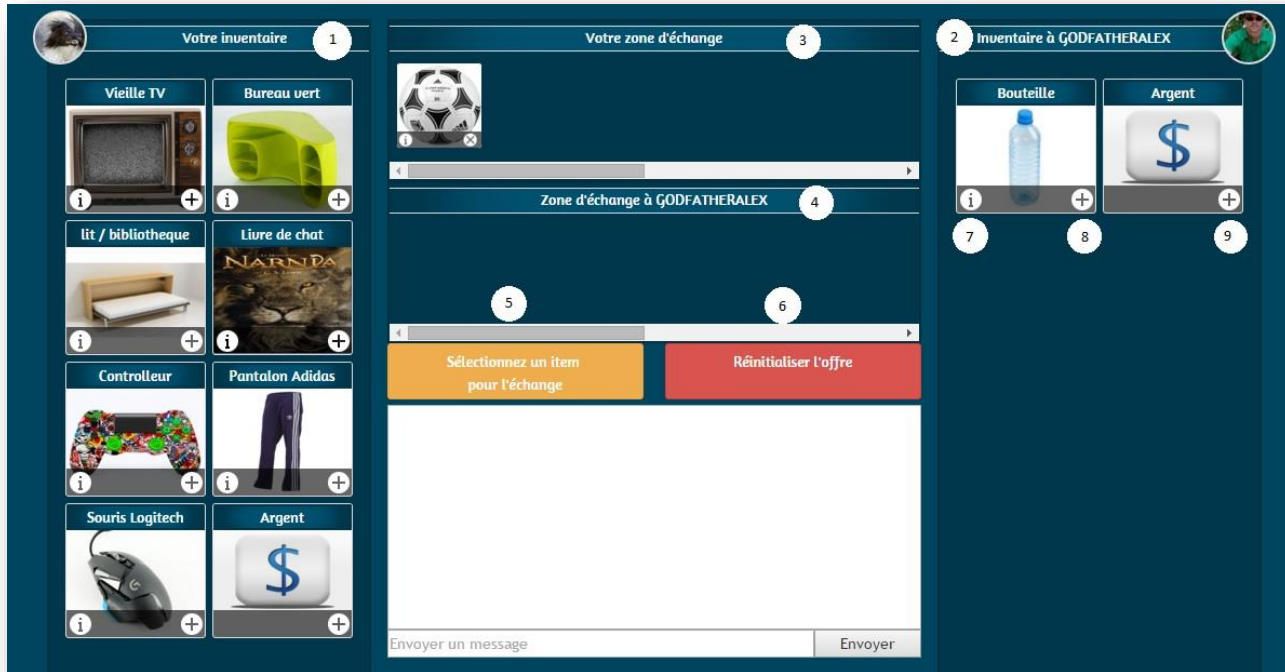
Votre inventaire 1

Vieille TV

Bureau vert

lit / bibliotheque

Livre de chat

NARNIA

Controlleur

Pantalon Adidas

Souris Logitech

Argent

$

Votre zone d'échange 3

Zone d'échange à GODFATHERALEX 4

5

6

Sélectionnez un item pour l'échange

Réinitialiser l'offre

Envoyer un message

Envoyer

2 Inventaire à GODFATHERALEX

Bouteille

Argent

$

7

8

9